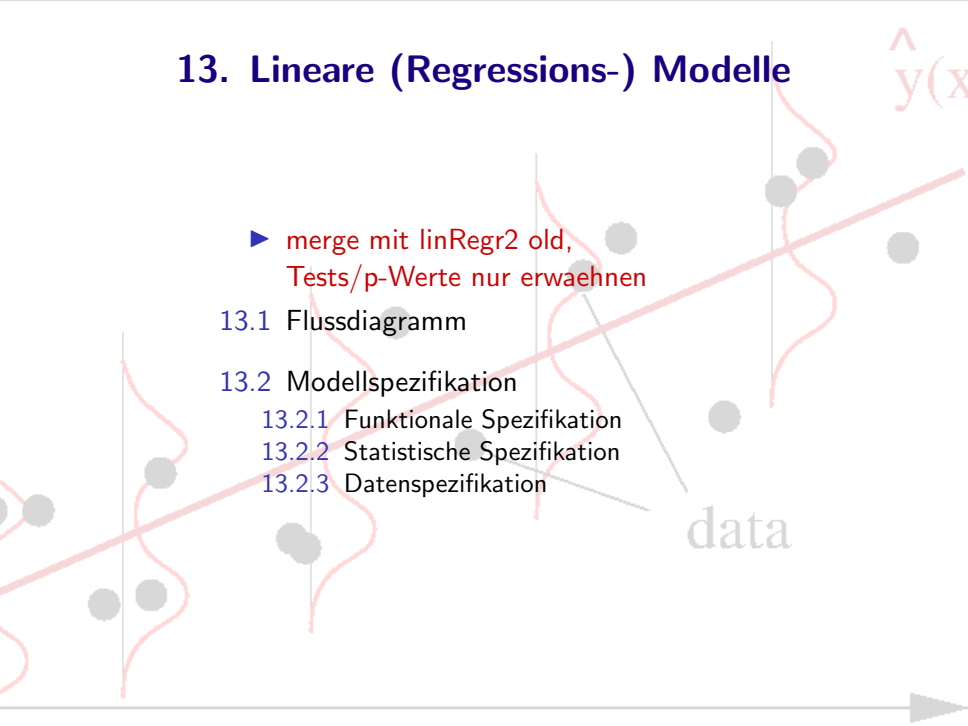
13. Lineare (Regressions-) Modelle

$\hat{y}(x$

► merge mit linRegr2 old, Tests/p-Werte nur erwaehnen

13.1 Flussdiagramm

13.2 Modellspezifikation
13.2.1 Funktionale Spezifikation
13.2.2 Statistische Spezifikation
13.2.3 Datenspezifikation

data